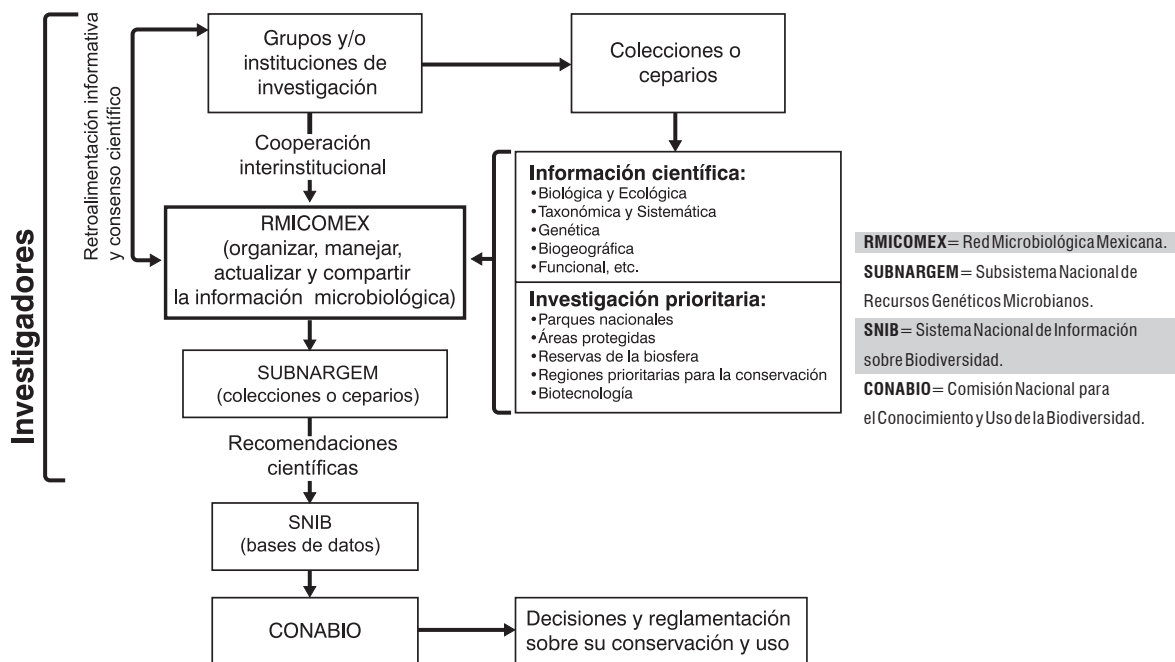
Investigadores

Retroalimentación informativa y consenso científico

Grupos y/o instituciones de investigación

Colecciones o ceparios

Cooperación interinstitucional

RMICOMEX (organizar, manejar, actualizar y compartir la información microbiológica)

Información científica:
•Biológica y Ecológica
•Taxonómica y Sistemática
•Genética
•Biogeográfica
•Funcional, etc.

Investigación prioritaria:
•Parques nacionales
•Áreas protegidas
•Reservas de la biosfera
•Regiones prioritarias para la conservación
•Biotecnología

SUBNARGEM (colecciones o ceparios)

Recomendaciones científicas

SNIB (bases de datos)

CONABIO

Decisiones y reglamentación sobre su conservación y uso

RMICOMEX = Red Microbiológica Mexicana.
SUBNARGEM = Subsistema Nacional de Recursos Genéticos Microbianos.
SNIB = Sistema Nacional de Información sobre Biodiversidad.
CONABIO = Comisión Nacional para el Conocimiento y Uso de la Biodiversidad.